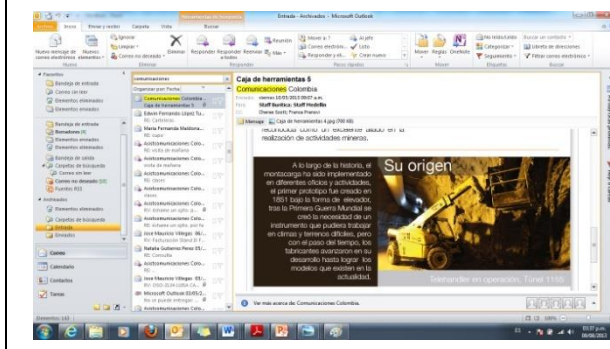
Entrada - Archivados - Microsoft Outlook

Archivo Inicio Enviar y recibir Carpeta Vista Buscar

Nuevo mensaje de correo electrónico Nuevos elementos Ignorar Limpiar Correo no deseado Eliminar Responder Responder a todos Reenviar Reunión Mover Reglas OneNote No leído/Leído Categorizar Seguimiento Buscar un contacto Libreta de direcciones Filtrar correo electrónico

Favoritos
Bandeja de entrada
Correo sin leer
Elementos enviados
Elementos eliminados

Bandeja de entrada
Borradores
Elementos enviados
Elementos eliminados
Bandeja de salida
Carpetas de búsqueda
Correo no deseado
Fuentes RSS
Archivados
Elementos eliminados
Carpetas de búsqueda
Entrada
Enviados

Correo
Calendario
Contactos
Tareas

comunicaciones
Organizar por: Fecha
Comunicaciones Colombia
Caja de herramientas 5
Edwin Fernando López Tu...
Maria Fernanda Maldona...
Avatcomunicaciones Colo...
Avatcomunicaciones Colo...
Avatcomunicaciones Colo...
Avatcomunicaciones Colo...
José Mauricio Villegas
Natalia Gutierrez Perez
José Mauricio Villegas
Microsoft Outlook
Avatcomunicaciones Colo...

Caja de herramientas 5
Comunicaciones Colombia
Enviado: viernes 15/03/2013 09:07 a.m.
Para: Staff Buritica; Staff Medellín
CC: Daniel Scott; Franco Franco

Mensaje Caja de herramientas 4.jpg (768 KB)

reconocido como un excelente aliado en la realización de actividades mineras.

A lo largo de la historia, el montacarga ha sido implementado en diferentes oficios y actividades, el primer prototipo fue creado en 1851 bajo la forma de elevador, tras la Primera Guerra Mundial se creó la necesidad de un instrumento que pudiera trabajar en climas y terrenos difíciles, pero con el paso del tiempo, los fabricantes avanzaron en su desarrollo hasta lograr los modelos que existen en la actualidad.

Su origen

Telehandler en operación. Túnel 1150

Ver más acerca de: Comunicaciones Colombia.

Elementos: 133

ES 03:27 p.m. 06/06/2013